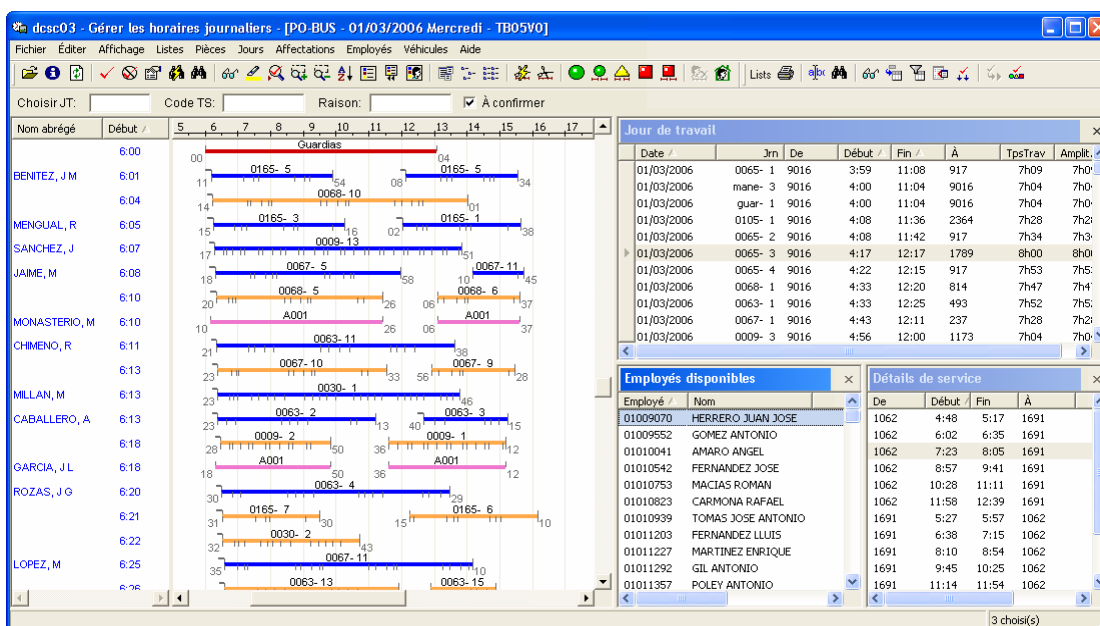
dcsc03 - Gérer les horaires journaliers - [PO-BUS - 01/03/2006 Mercredi - TB05V0]

Fichier Éditer Affichage Listes Pièces Jours Affectations Employés Véhicules Aide

Lists

Choisir JT: Code TS: Raison: À confirmer

| Nom abrégé | Début |
|---|---|
| | 6:00 |
| BENITEZ, J M | 6:01 |
| | 6:04 |
| MENGUAL, R | 6:05 |
| SANCHEZ, J | 6:07 |
| JAIME, M | 6:08 |
| | 6:10 |
| MONASTERIO, M | 6:10 |
| CHIMENO, R | 6:11 |
| | 6:13 |
| MILLAN, M | 6:13 |
| CABALLERO, A | 6:13 |
| | 6:18 |
| GARCIA, J L | 6:18 |
| ROZAS, J G | 6:20 |
| | 6:21 |
| | 6:22 |
| LOPEZ, M | 6:25 |
| | 6:26 |

5 6 7 8 9 10 11 12 13 14 15 16 17

Guardias 00 04
0165- 5 11 54 0165- 5 08 34
0068- 10 14 01
0165- 3 15 16 0165- 1 02 38
0009- 13 17 51
0067- 5 18 58 0067- 11 10 45
0068- 5 20 26 0068- 6 06 37
A001 10 26 06 A001
0063- 11 21 38
0067- 10 23 33 0067- 9 56 28
0030- 1 23 46
0063- 2 23 13 0063- 3 40 15
0009- 2 28 50 0009- 1 36 12
A001 18 50 36 A001 12
0063- 4 30 29
0165- 7 31 30 0165- 6 15 10
0030- 2 32 43
0067- 11 35 10
0063- 13 0063- 15

Jour de travail

| Date | Jrn | De | Début | Fin | À | TpsTrav | Amplit. |
|---|---|---|---|---|---|---|---|
| 01/03/2006 | 0065- 1 | 9016 | 3:59 | 11:08 | 917 | 7h09 | 7h0 |
| 01/03/2006 | mane- 3 | 9016 | 4:00 | 11:04 | 9016 | 7h04 | 7h0 |
| 01/03/2006 | guar- 1 | 9016 | 4:00 | 11:04 | 9016 | 7h04 | 7h0 |
| 01/03/2006 | 0105- 1 | 9016 | 4:08 | 11:36 | 2364 | 7h28 | 7h2 |
| 01/03/2006 | 0065- 2 | 9016 | 4:08 | 11:42 | 917 | 7h34 | 7h3 |
| 01/03/2006 | 0065- 3 | 9016 | 4:17 | 12:17 | 1789 | 8h00 | 8h0 |
| 01/03/2006 | 0065- 4 | 9016 | 4:22 | 12:15 | 917 | 7h53 | 7h5 |
| 01/03/2006 | 0068- 1 | 9016 | 4:33 | 12:20 | 814 | 7h47 | 7h4 |
| 01/03/2006 | 0063- 1 | 9016 | 4:33 | 12:25 | 493 | 7h52 | 7h5 |
| 01/03/2006 | 0067- 1 | 9016 | 4:43 | 12:11 | 237 | 7h28 | 7h2 |
| 01/03/2006 | 0009- 3 | 9016 | 4:56 | 12:00 | 1173 | 7h04 | 7h0 |

Employés disponibles

| Employé | Nom |
|---|---|
| 01009070 | HERRERO JUAN JOSE |
| 01009552 | GOMEZ ANTONIO |
| 01010041 | AMARO ANGEL |
| 01010542 | FERNANDEZ JOSE |
| 01010753 | MACIAS ROMAN |
| 01010823 | CARMONA RAFAEL |
| 01010939 | TOMAS JOSE ANTONIO |
| 01011203 | FERNANDEZ LLUIS |
| 01011227 | MARTINEZ ENRIQUE |
| 01011292 | GIL ANTONIO |
| 01011357 | POLEY ANTONIO |

Détails de service

| De | Début | Fin | À |
|---|---|---|---|
| 1062 | 4:48 | 5:17 | 1691 |
| 1062 | 6:02 | 6:35 | 1691 |
| 1062 | 7:23 | 8:05 | 1691 |
| 1062 | 8:57 | 9:41 | 1691 |
| 1062 | 10:28 | 11:11 | 1691 |
| 1062 | 11:58 | 12:39 | 1691 |
| 1691 | 5:27 | 5:57 | 1062 |
| 1691 | 6:38 | 7:15 | 1062 |
| 1691 | 8:10 | 8:54 | 1062 |
| 1691 | 9:45 | 10:25 | 1062 |
| 1691 | 11:14 | 11:54 | 1062 |

3 choisi(s)